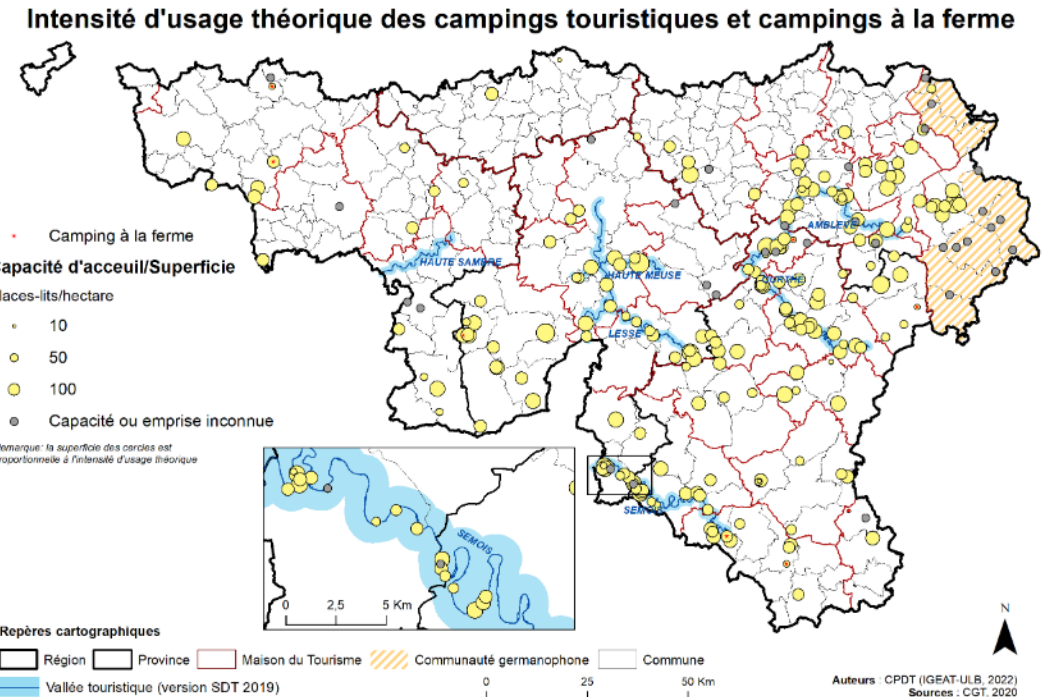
Intensité d'usage théorique des campings touristiques et campings à la ferme

Camping à la ferme

Capacité d'acceuil/Superficie

laces-lits/hectare

10

50

100

Capacité ou emprise inconnue

Remarque: la superficie des cercles est proportionnelle à l'intensité d'usage théorique

HAUTE SAMBRE

HAUTE MEUSE

LESSE

AMBLEVE

OURTHE

SEMOIS

SEMOIS

0 2,5 5 Km

Repères cartographiques

Région

Province

Maison du Tourisme

Communauté germanophone

Commune

Vallée touristique (version SDT 2019)

0 25 50 Km

N

Auteurs : CPDT (IGEAT-ULB, 2022)
Sources : CGT, 2020